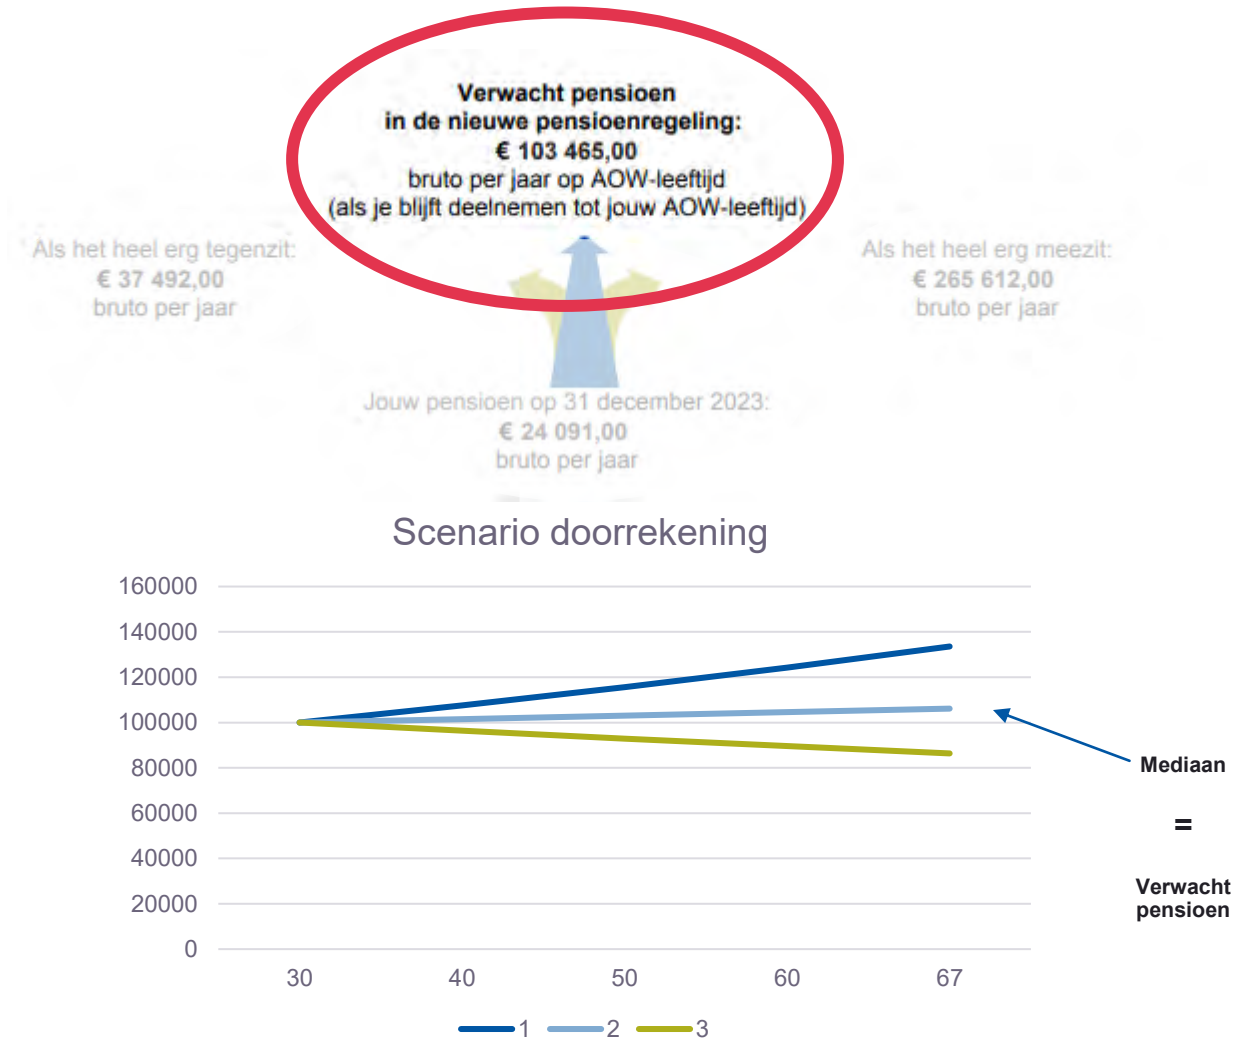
Verwacht pensioen
in de nieuwe pensioenregeling:
€ 103 465,00
bruto per jaar op AOW-leeftijd
(als je blijft deelnemen tot jouw AOW-leeftijd)

Als het heel erg tegenzit:
€ 37 492,00
bruto per jaar

Als het heel erg meezit:
€ 265 612,00
bruto per jaar

Jouw pensioen op 31 december 2023:
€ 24 091,00
bruto per jaar

Scenario doorrekening

160000
140000
120000
100000
80000
60000
40000
20000
0

30 40 50 60 67

1 2 3

Mediaan

=

Verwacht pensioen